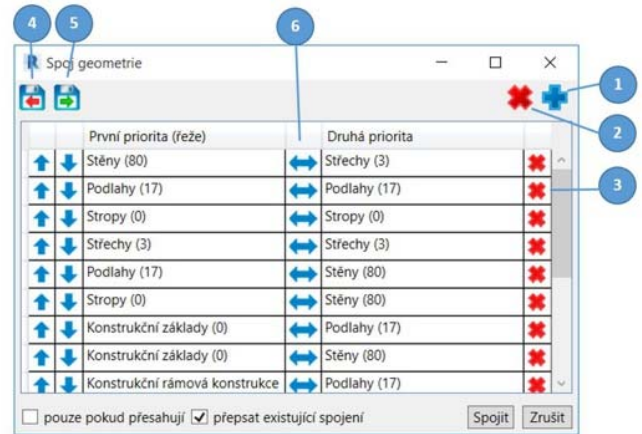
4 5 6

R Spoj geometrie

1

2

| | | První priorita (řeže) | | Druhá priorita | |
|---|---|---|---|---|---|
| | | Stěny (80) | | Střechy (3) | |
| | | Podlahy (17) | | Podlahy (17) | |
| | | Stropy (0) | | Stropy (0) | |
| | | Střechy (3) | | Střechy (3) | |
| | | Podlahy (17) | | Stěny (80) | |
| | | Stropy (0) | | Stěny (80) | |
| | | Konstrukční základy (0) | | Podlahy (17) | |
| | | Konstrukční základy (0) | | Stěny (80) | |
| | | Konstrukční rámová konstrukce | | Podlahy (17) | |

3

pouze pokud přesahují ☑ přepsat existující spojení Spojit Zrušit